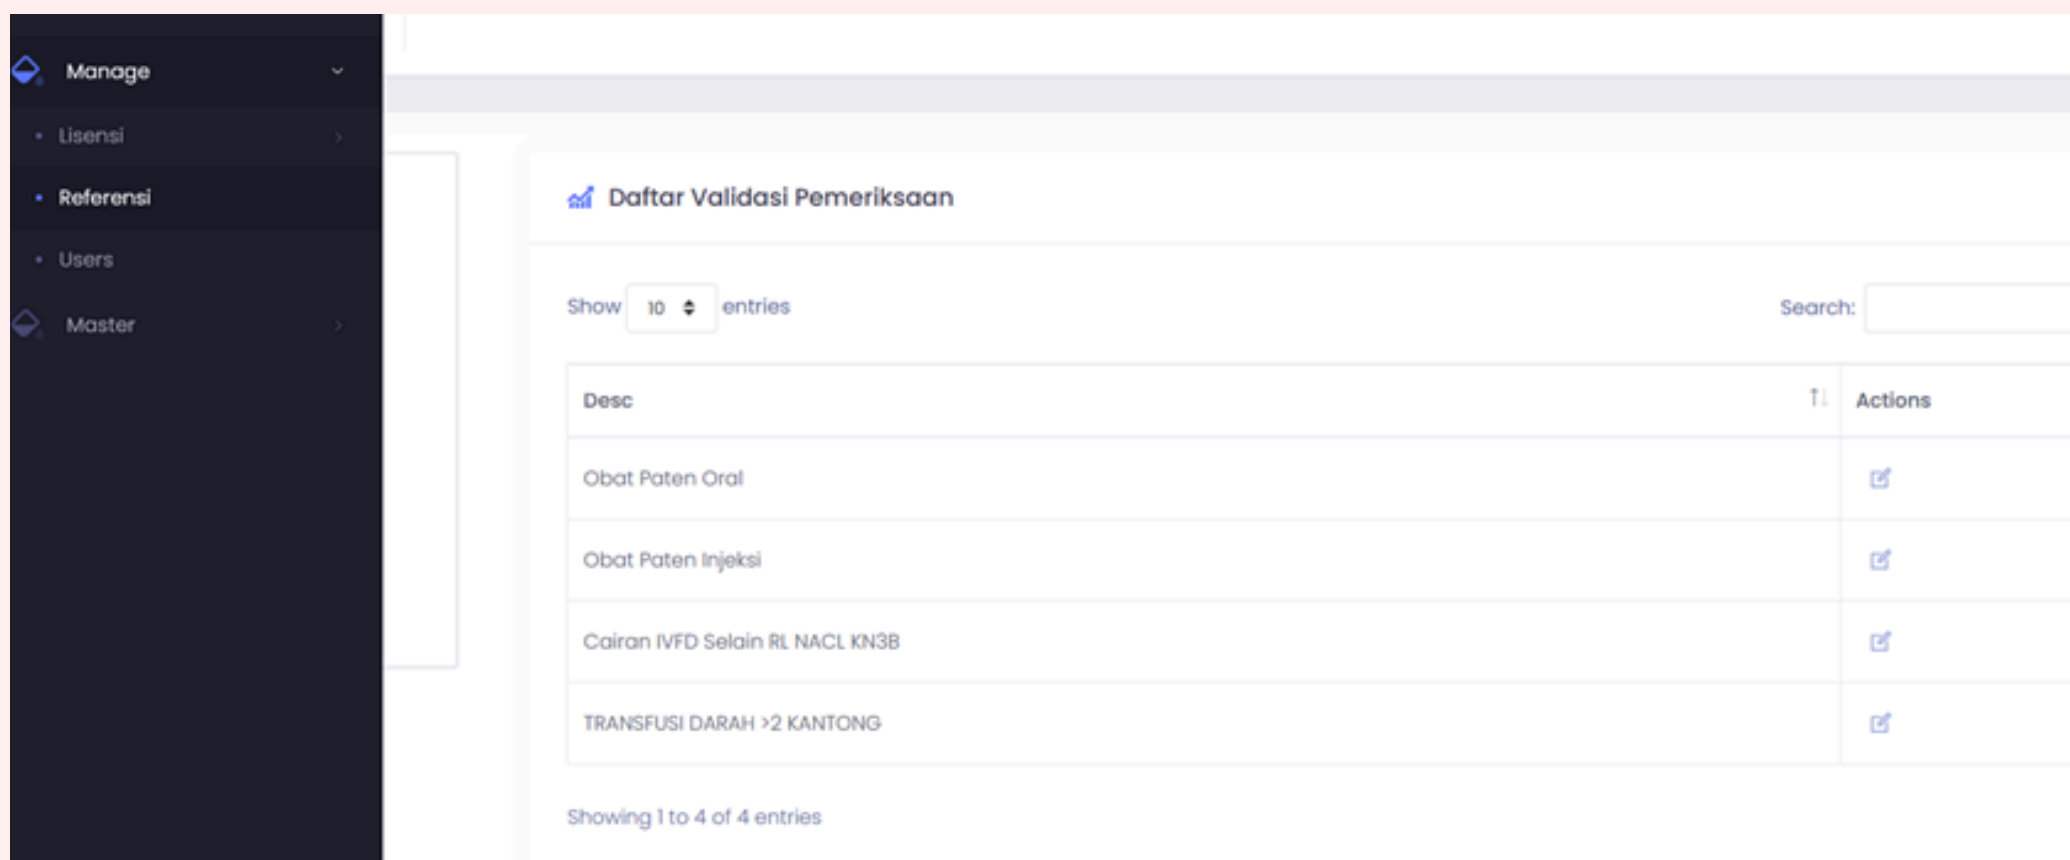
Manage

Lisensi

Referensi

Users

Master

Daftar Validasi Pemeriksaan

Show 10 entries

Search:

| Desc | Actions |
|---|---|
| Obat Paten Oral | |
| Obat Paten Injeksi | |
| Cairan IVFD Selain RL NACL KN3B | |
| TRANSFUSI DARAH >2 KANTONG | |

Showing 1 to 4 of 4 entries